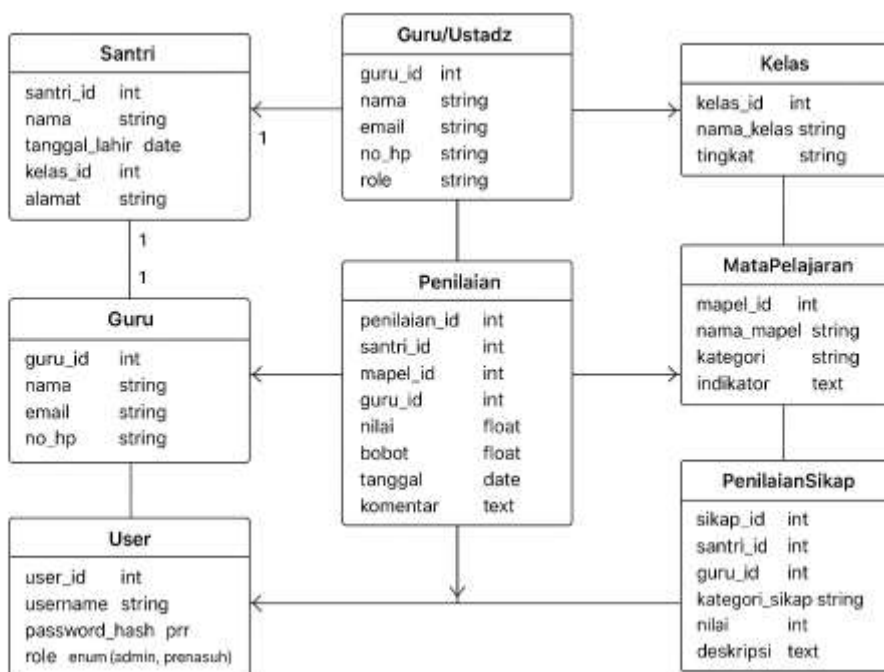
Santri
santri_id int
nama string
tanggal_lahir date
kelas_id int
alamat string

Guru/Ustadz
guru_id int
nama string
email string
no_hp string
role string

Kelas
kelas_id int
nama_kelas string
tingkat string

1

1

1

Guru
guru_id int
nama string
email string
no_hp string

Penilaian
penilaian_id int
santri_id int
mapel_id int
guru_id int
nilai float
bobot float
tanggal date
komentar text

MataPelajaran
mapel_id int
nama_mapel string
kategori string
indikator text

PenilaianSikap
sikap_id int
santri_id int
guru_id int
kategori_sikap string
nilai int
deskripsi text

User
user_id int
username string
password_hash prr
role enum (admin, prenasuh)